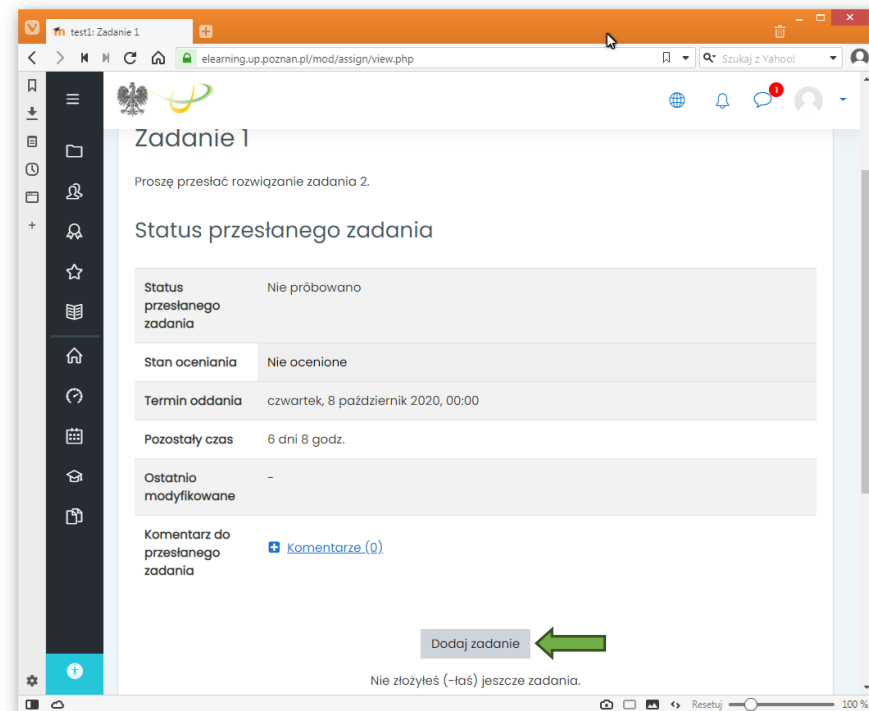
test1: Zadanie 1

elearning.up.poznan.pl/mod/assign/view.php

Szukaj z Yahoo!

1

Zadanie 1

Proszę przesłać rozwiązanie zadania 2.

Status przesłanego zadania

| | |
|---|---|
| Status przesłanego zadania | Nie próbowano |
| Stan oceniania | Nie ocenione |
| Termin oddania | czwartek, 8 październik 2020, 00:00 |
| Pozostały czas | 6 dni 8 godz. |
| Ostatnio modyfikowane | - |
| Komentarz do przesłanego zadania | Komentarze (0) |

Dodaj zadanie

Nie złożyłeś (-łaś) jeszcze zadania.

Resetuj

100 %